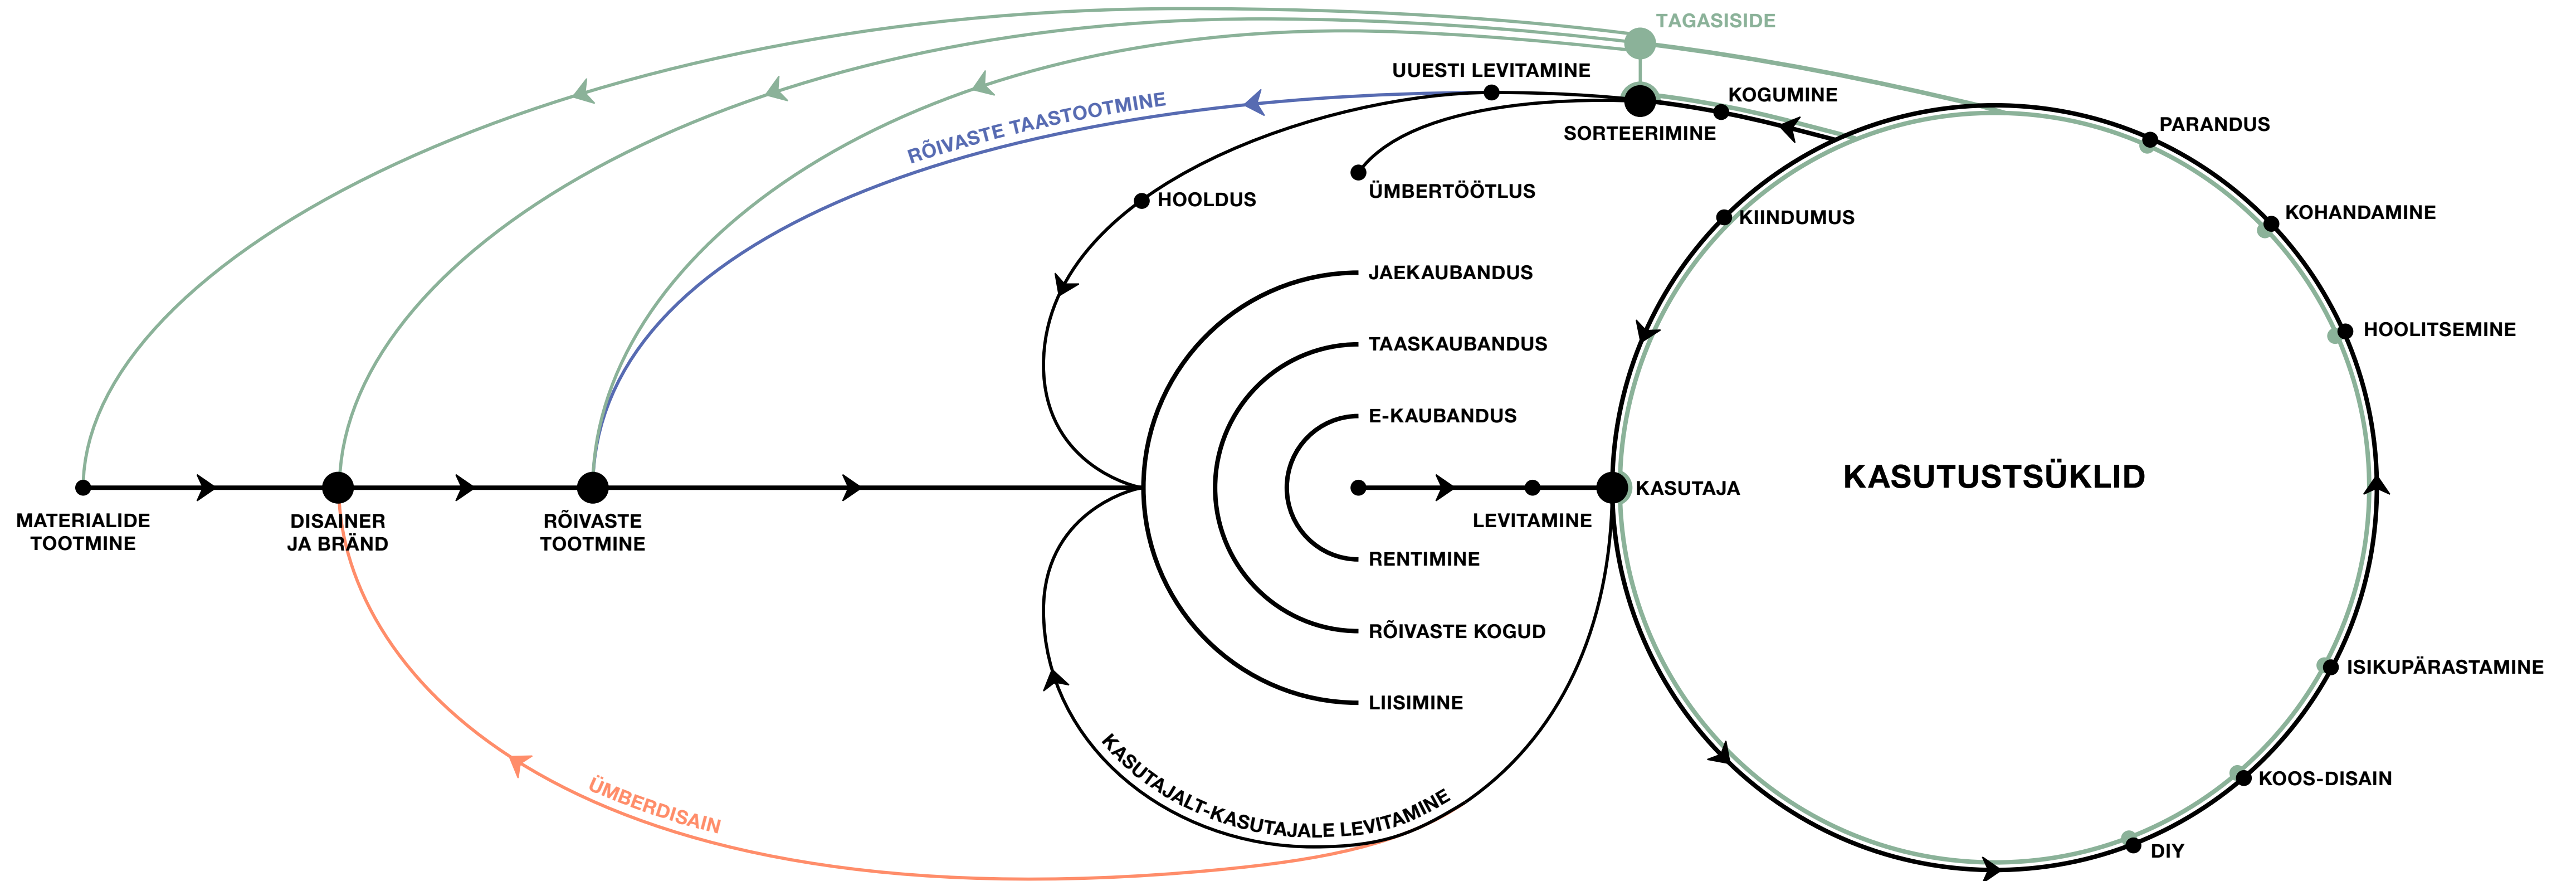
TAGASISIDE

UUESTI LEVITAMINE

KOGUMINE

SORTEERIMINE

PARANDUS

RÕIVASTE TAASTOOTMINE

ÜMBERTÖÖTLUS

HOOLDUS

KIINDUMUS

KOHANDAMINE

JAEKAUBANDUS

HOOLITSEMINE

TAASKAUBANDUS

E-KAUBANDUS

KASUTUSTSÜKLID

KASUTAJA

LEVITAMINE

MATERIALIDE TOOTMINE

DISAINER JA BRÄND

RÕIVASTE TOOTMINE

RENTIMINE

RÕIVASTE KOGUD

ISIKUPÄRASTAMINE

LIISIMINE

KASUTAJALT-KASUTAJALE LEVITAMINE

KOOS-DISAIN

ÜMBERDISAIN

DIY